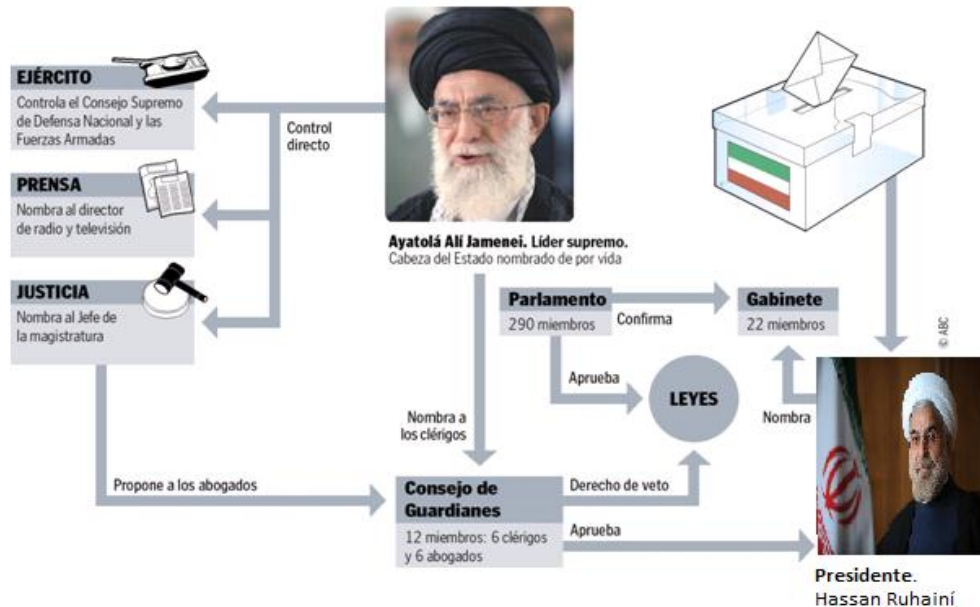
EJÉRCITO
Controla el Consejo Supremo de Defensa Nacional y las Fuerzas Armadas

Control directo

PRENSA
Nombra al director de radio y televisión

JUSTICIA
Nombra al Jefe de la magistratura

Ayatolá Alí Jamenei. Líder supremo.
Cabeza del Estado nombrado de por vida

Parlamento
290 miembros

Confirma

Gabinete
22 miembros

© ABC

Aprueba

LEYES

Nombra

Nombra a los clérigos

Propone a los abogados

Consejo de Guardianes
12 miembros: 6 clérigos y 6 abogados

Derecho de veto

Aprueba

Presidente.
Hassan Ruhainí